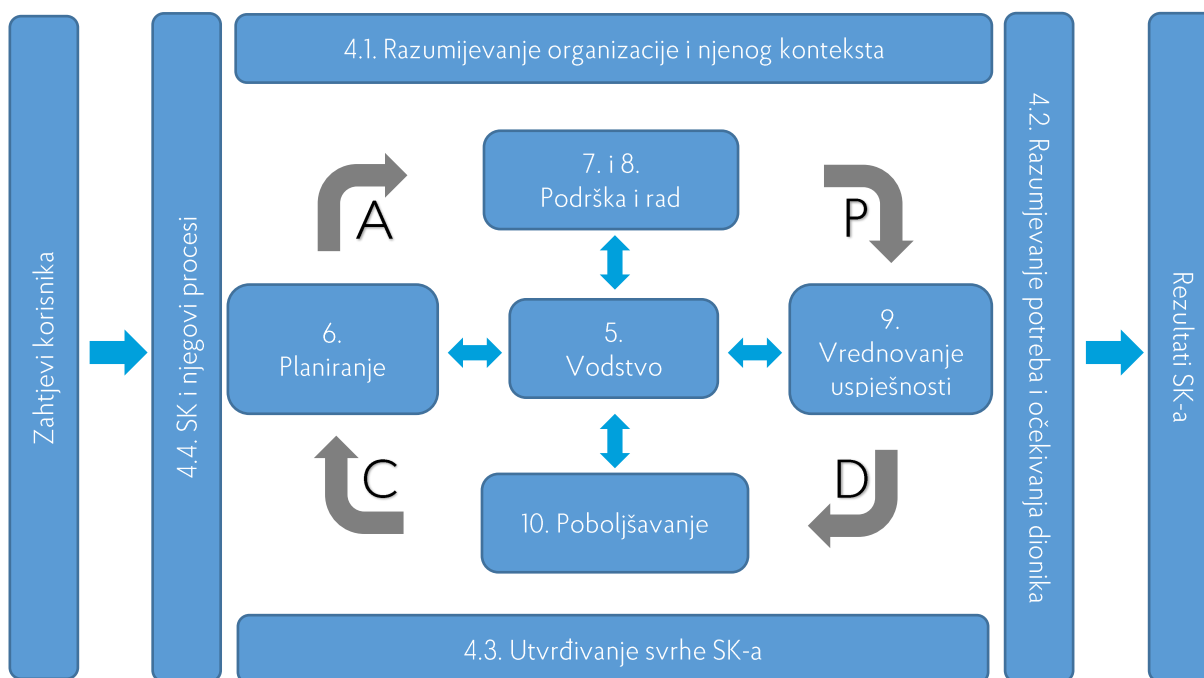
Zahtjevi korisnika

4.4. SK i njegovi procesi

4.1. Razumijevanje organizacije i njenog konteksta

A

7. i 8.
Podrška i rad

P

6.
Planiranje

5.
Vodstvo

9.
Vrednovanje uspješnosti

C

10. Poboljšavanje

D

4.3. Utvrđivanje svrhe SK-a

4.2. Razumijevanje potreba i očekivanja dionika

Rezultati SK-a